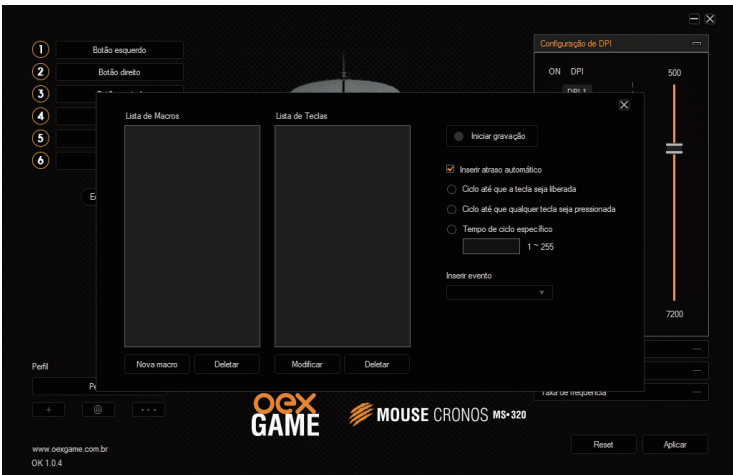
1 Botão esquerdo
2 Botão direito
3 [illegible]
4
5
6

Lista de Macros

Lista de Teclas

Iniciar gravação

Inserir atraso automático
Ciclo até que a tecla seja liberada
Ciclo até que qualquer tecla seja pressionada
Tempo de ciclo específico
1 ~ 255

Inserir evento

Nova macro Deletar
Modificar Deletar

Configuração de DPI
ON DPI
500
DPI 1
7200

Taxa de frequência

Perfil
Pe

+ ...

oex GAME
MOUSE CRONOS MS-320

Reset Aplicar

www.oexgame.com.br
OK 1.0.4